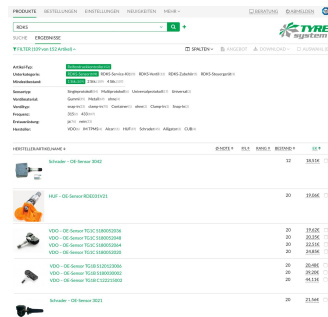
PRODUKTE BESTELLUNGEN EINSTELLUNGEN NEUIGKEITEN MEHR

BERATUNG ABMELDEN

TYRE system

RDKS

SUCHE ERGEBNISSE

FILTER (159 von 152 Artikel)

SPALTEN

Artikel-Typ:
Unterkategorie: RDKS-Sensoren RDKS-Service-Kit RDKS-Ventil RDKS-Zubehör RDKS-Steuergeräte
Mindestbestand:

Sensortyp: Singlesensor Multiprotokoll Universalprotokoll Universal
Ventilmaterial: Gummi Metall alexa
Ventiltyp: snap-in clamp-in Gummi clamp-in Snap-in
Frequenz: 315 433
Erstausrüstung: ja nein
Hersteller: VDO HUF Schrader Alligator

HERSTELLER/ARTIKELNAME | NOTE | PLV | RANG | BESTAND | EK

Schrader – OE-Sensor 3042 | 12 | 18,51 €

HUF – OE-Sensor RDE031V21 | 20 | 19,86 €

VDO – OE-Sensor TG1C S180052036 | 20 | 19,62 €
VDO – OE-Sensor TG1C S180052048 | 20 | 20,25 €
VDO – OE-Sensor TG1C S180052064 | 20 | 22,51 €
VDO – OE-Sensor TG1C S180052020 | 20 | 24,83 €

VDO – OE-Sensor TG1B S180014801 | 20 | 20,48 €
VDO – OE-Sensor TG1B S180052014 | 20 | 39,20 €
VDO – OE-Sensor TG1C S180014841 | 20 | 41,11 €

Schrader – OE-Sensor 3021 | 20 | 21,56 €